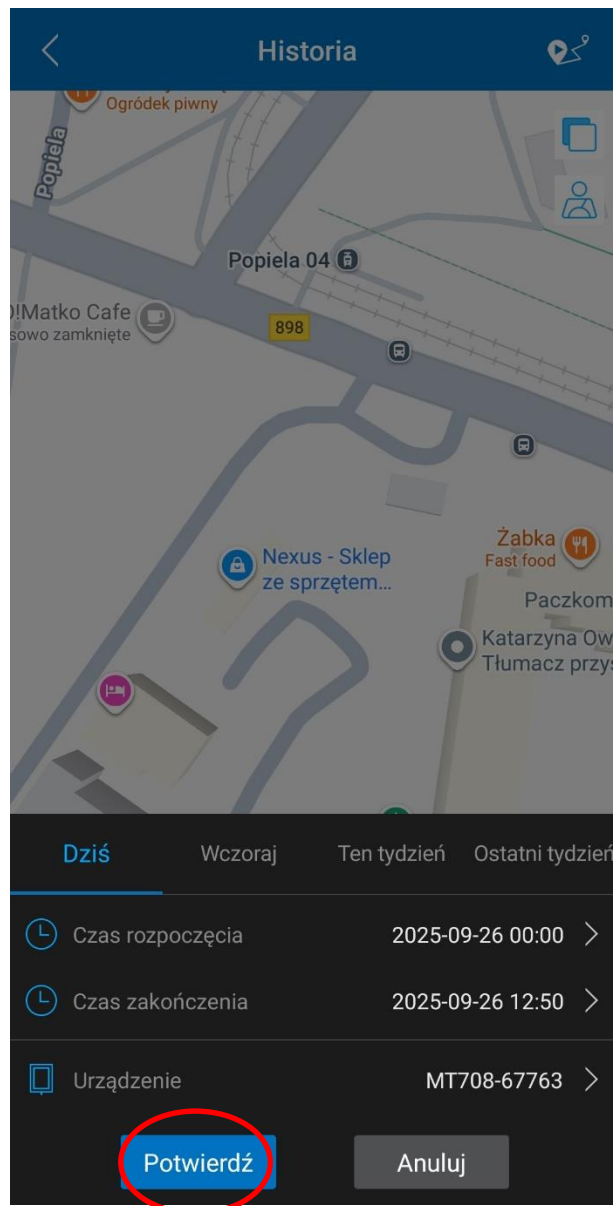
Historia

Ogródek piwny
Popiela
Popiela 04
)!Matko Cafe
sowo zamknięte
898
Nexus - Sklep ze sprzętem...
Żabka
Fast food
Paczkom
Katarzyna Ow
Tłumacz przys

Dziś
Wczoraj
Ten tydzień
Ostatni tydzień

Czas rozpoczęcia 2025-09-26 00:00
Czas zakończenia 2025-09-26 12:50
Urządzenie MT708-67763

Potwierdź
Anuluj